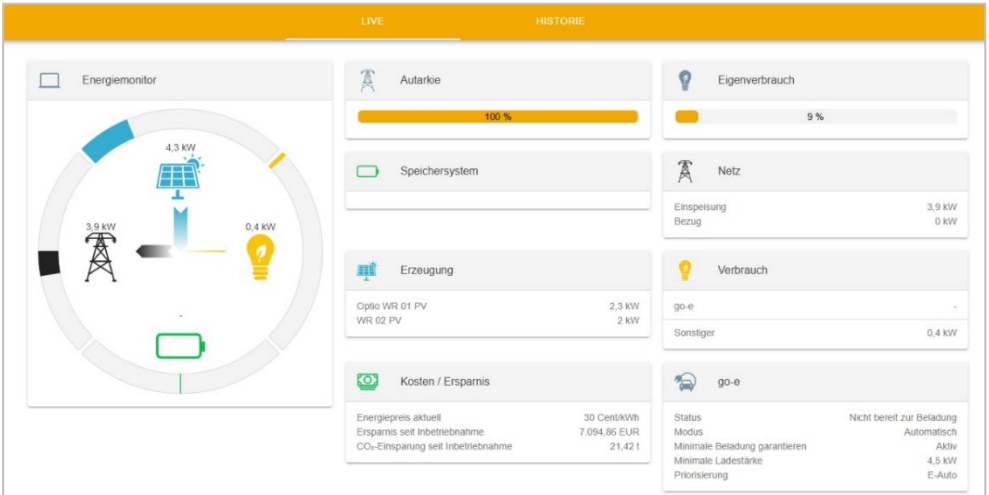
LIVE HISTORIE

Energiemonitor

4,3 kW
3,9 kW
0,4 kW
-

Autarkie
100 %

Speichersystem

Erzeugung
| Optio WR 01 PV | 2,3 kW |
|---|---|
| WR 02 PV | 2 kW |

Kosten / Ersparnis
| Energiepreis aktuell | 30 Cent/kWh |
|---|---|
| Ersparnis seit Inbetriebnahme | 7.094,86 EUR |
| $CO_2$-Einsparung seit Inbetriebnahme | 21,42 t |

Eigenverbrauch
9 %

Netz
| Einspeisung | 3,9 kW |
|---|---|
| Bezug | 0 kW |

Verbrauch
| go-e | - |
|---|---|
| Sonstiger | 0,4 kW |

go-e
| Status | Nicht bereit zur Beladung |
|---|---|
| Modus | Automatisch |
| Minimale Beladung garantieren | Aktiv |
| Minimale Ladestärke | 4,5 kW |
| Priorisierung | E-Auto |